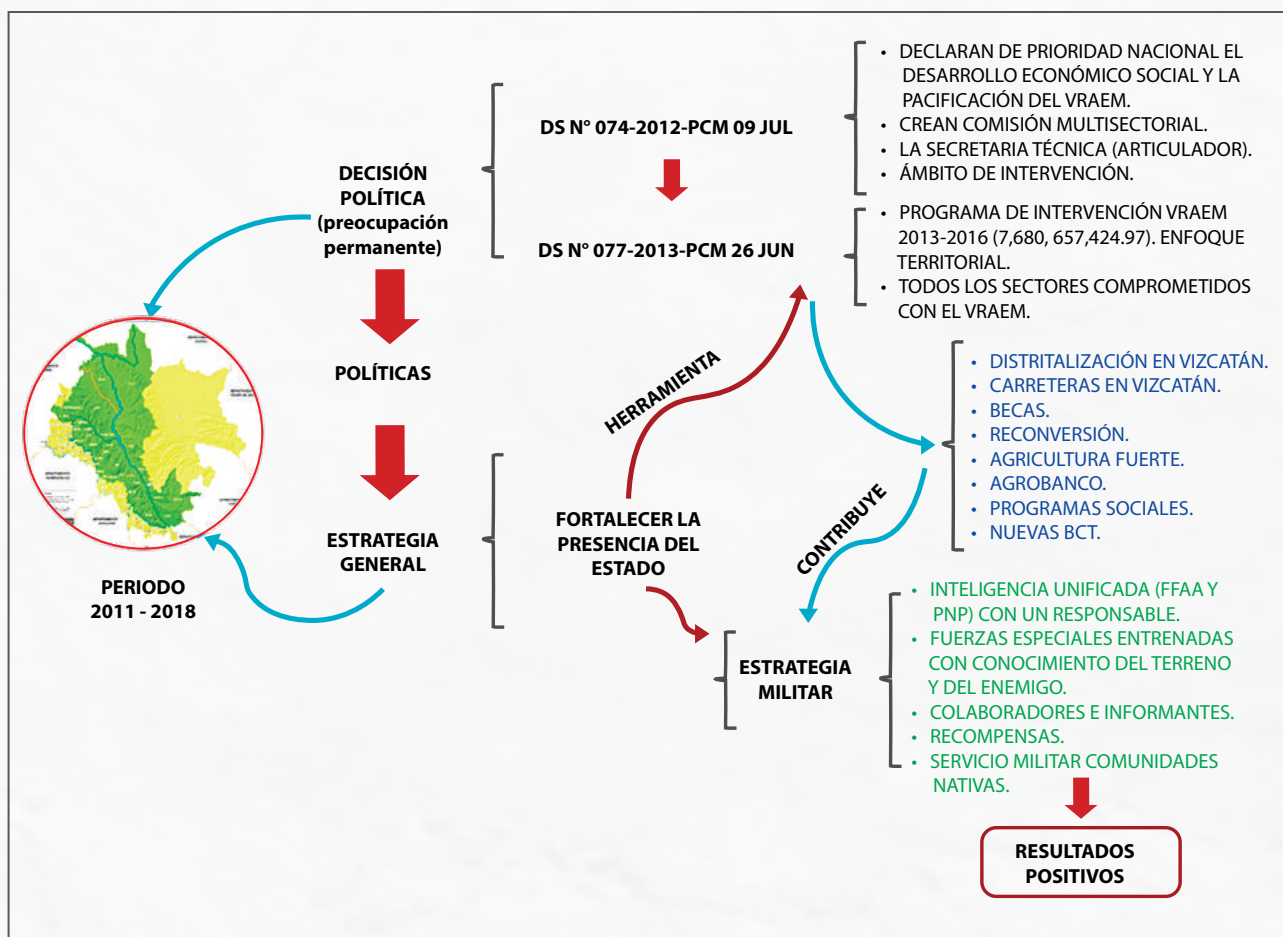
DECISIÓN POLÍTICA (preocupación permanente)

POLÍTICAS

ESTRATEGIA GENERAL

PERIODO 2011 - 2018

DS N° 074-2012-PCM 09 JUL

- DECLARAN DE PRIORIDAD NACIONAL EL DESARROLLO ECONÓMICO SOCIAL Y LA PACIFICACIÓN DEL VRAEM.
- CREAN COMISIÓN MULTISECTORIAL.
- LA SECRETARIA TÉCNICA (ARTICULADOR).
- ÁMBITO DE INTERVENCIÓN.

DS N° 077-2013-PCM 26 JUN

- PROGRAMA DE INTERVENCIÓN VRAEM 2013-2016 (7,680, 657,424.97). ENFOQUE TERRITORIAL.
- TODOS LOS SECTORES COMPROMETIDOS CON EL VRAEM.

HERRAMIENTA

FORTALECER LA PRESENCIA DEL ESTADO

CONTRIBUYE

- DISTRITALIZACIÓN EN VIZCATÁN.
- CARRETERAS EN VIZCATÁN.
- BECAS.
- RECONVERSIÓN.
- AGRICULTURA FUERTE.
- AGROBANCO.
- PROGRAMAS SOCIALES.
- NUEVAS BCT.

ESTRATEGIA MILITAR

- INTELIGENCIA UNIFICADA (FFAA Y PNP) CON UN RESPONSABLE.
- FUERZAS ESPECIALES ENTRENADAS CON CONOCIMIENTO DEL TERRENO Y DEL ENEMIGO.
- COLABORADORES E INFORMANTES.
- RECOMPENSAS.
- SERVICIO MILITAR COMUNIDADES NATIVAS.

RESULTADOS POSITIVOS